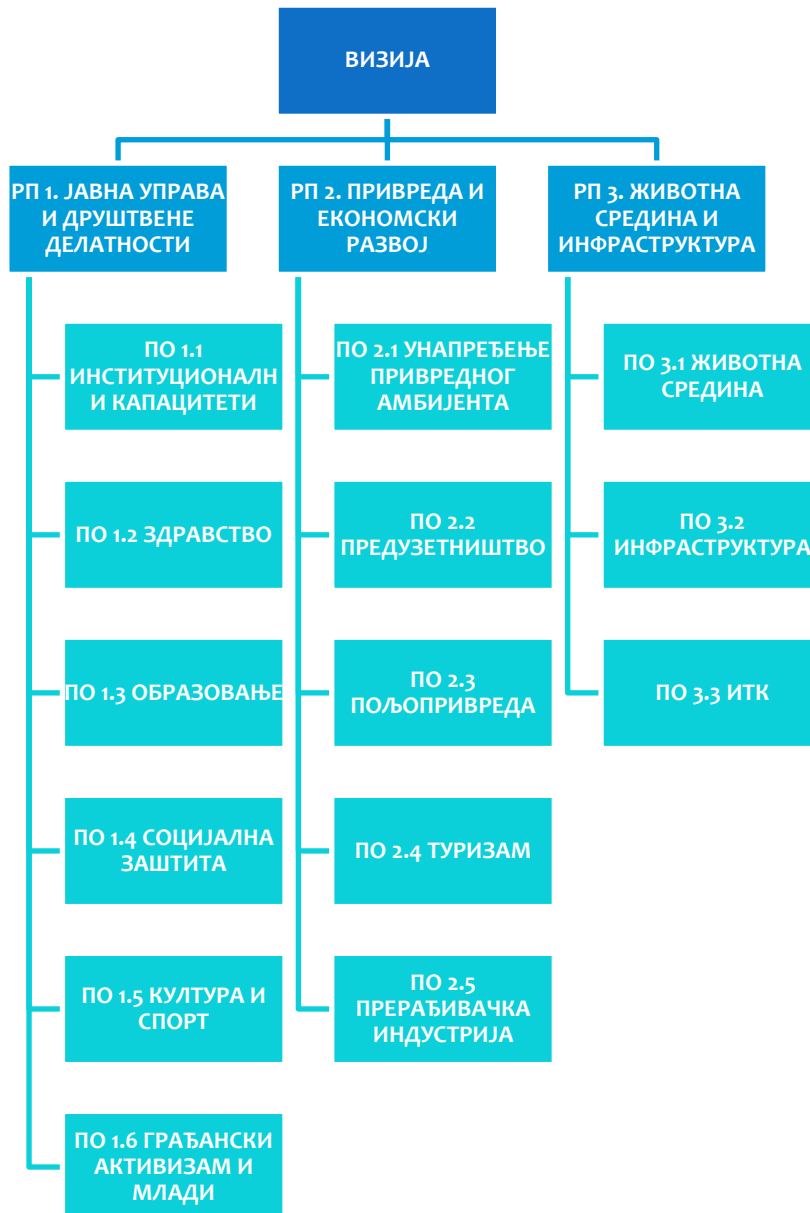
ВИЗИЈА

РП 1. ЈАВНА УПРАВА И ДРУШТВЕНЕ ДЕЛАТНОСТИ

ПО 1.1 ИНСТИТУЦИОНАЛН И КАПАЦИТЕТИ

ПО 1.2 ЗДРАВСТВО

ПО 1.3 ОБРАЗОВАЊЕ

ПО 1.4 СОЦИЈАЛНА ЗАШТИТА

ПО 1.5 КУЛТУРА И СПОРТ

ПО 1.6 ГРАЂАНСКИ АКТИВИЗАМ И МЛАДИ

РП 2. ПРИВРЕДА И ЕКОНОМСКИ РАЗВОЈ

ПО 2.1 УНАПРЕЂЕЊЕ ПРИВРЕДНОГ АМБИЈЕНТА

ПО 2.2 ПРЕДУЗЕТНИШТВО

ПО 2.3 ПОЉОПРИВРЕДА

ПО 2.4 ТУРИЗАМ

ПО 2.5 ПРЕРАЂИВАЧКА ИНДУСТРИЈА

РП 3. ЖИВОТНА СРЕДИНА И ИНФРАСТРУКТУРА

ПО 3.1 ЖИВОТНА СРЕДИНА

ПО 3.2 ИНФРАСТРУКТУРА

ПО 3.3 ИТК